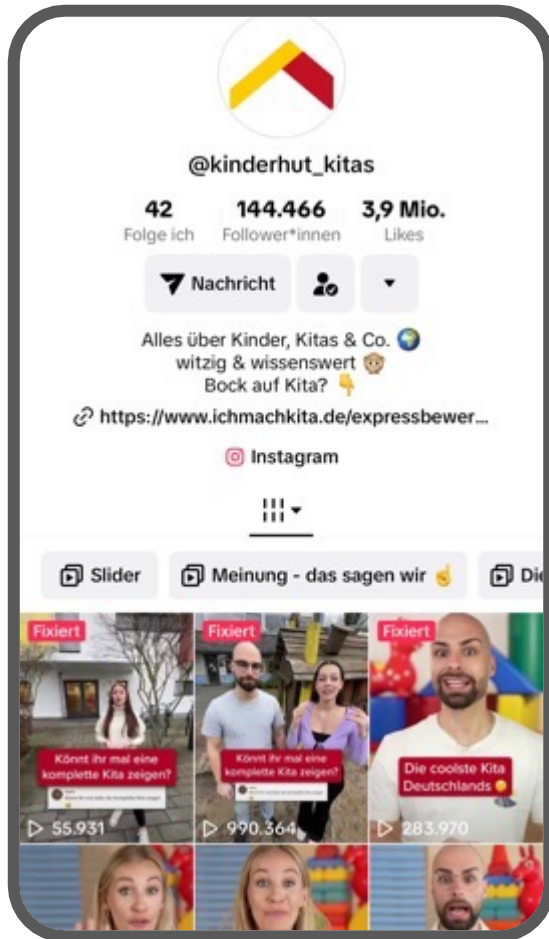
@kinderhut_kitas

42 Folge ich
144.466 Follower*innen
3,9 Mio. Likes

Nachricht

Alles über Kinder, Kitas & Co. 🌍
witzig & wissenswert 👶
Bock auf Kita? 👇

https://www.ichmachkita.de/expressbewer...

Instagram

Slider
Meinung - das sagen wir ☝️
Di

Fixiert
Könnt ihr mal eine komplette Kita zeigen?
55.931

Fixiert
Könnt ihr mal eine komplette Kita zeigen?
990.364

Fixiert
Die coolste Kita Deutschlands
283.970